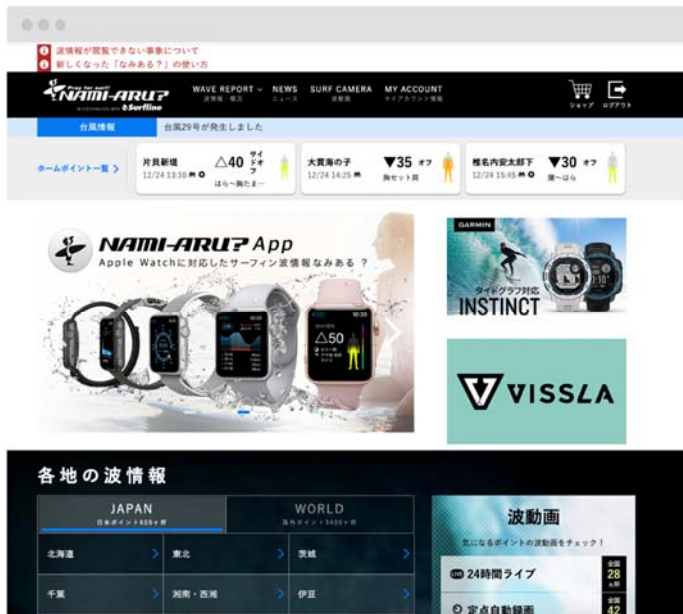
波情報が閲覧できない事象について
新しくなった「なみある？」の使い方

NAMI-ARU? Surfline

WAVE REPORT 波情報・概況
NEWS ニュース
SURF CAMERA 波動画
MY ACCOUNT マイアカウント情報
ショップ
ログアウト

台風情報
台風29号が発生しました

ホームポイント一覧

片貝新堤 12/24 13:10 △40 サイドオフ はら〜胸たま
大貫海の子 12/24 14:25 ▼35 オフ 胸セット胸
椎名内安太郎下 12/24 15:45 ▼30 オフ 腰〜はら

NAMI-ARU? App
Apple Watchに対応したサーフィン波情報なみある？

GARMIN
タイドグラフ対応 INSTINCT

VISSLA

各地の波情報

JAPAN 日本ポイント800ヶ所
WORLD 海外ポイント3400ヶ所

| 北海道 | 東北 | 茨城 |
|---|---|---|
| 千葉 | 湘南・西湘 | 伊豆 |

波動画
気になるポイントの波動画をチェック！
24時間ライブ 全国 28
定点自動録画 全国 42